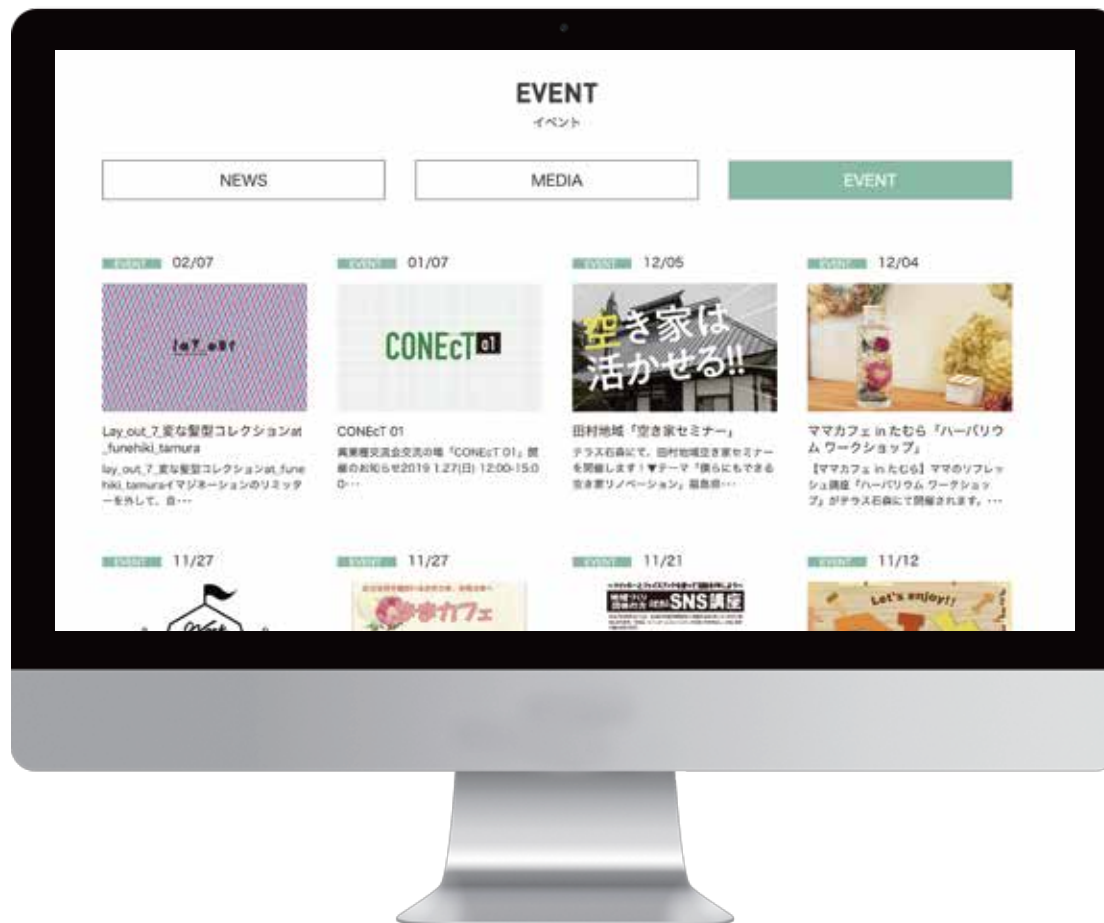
EVENT
イベント

NEWS
MEDIA
EVENT

EVENT 02/07
lay_out
Lay_out_7_変な髪型コレクションat_funehiki_tamura
lay_out_7_変な髪型コレクションat_funehiki_tamuraイマジネーションのリミッターを外して、自…

EVENT 01/07
CONEcT 01
CONEcT 01
異業種交流会交流の場「CONEcT 01」開催のお知らせ2019 1.27(日) 12:00-15:00…

EVENT 12/05
空き家は活かせる!!
田村地域「空き家セミナー」
テラス石森にて、田村地域空き家セミナーを開催します！▼テーマ「僕らにもできる空き家リノベーション」福島県…

EVENT 12/04
ママカフェ in たむら『ハーバリウム ワークショップ』
【ママカフェ in たむら】ママのリフレッシュ講座『ハーバリウム ワークショップ』がテラス石森にて開催されます。…

EVENT 11/27

EVENT 11/27
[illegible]
ままカフェ

EVENT 11/21
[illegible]
SNS講座

EVENT 11/12
Let's enjoy!!